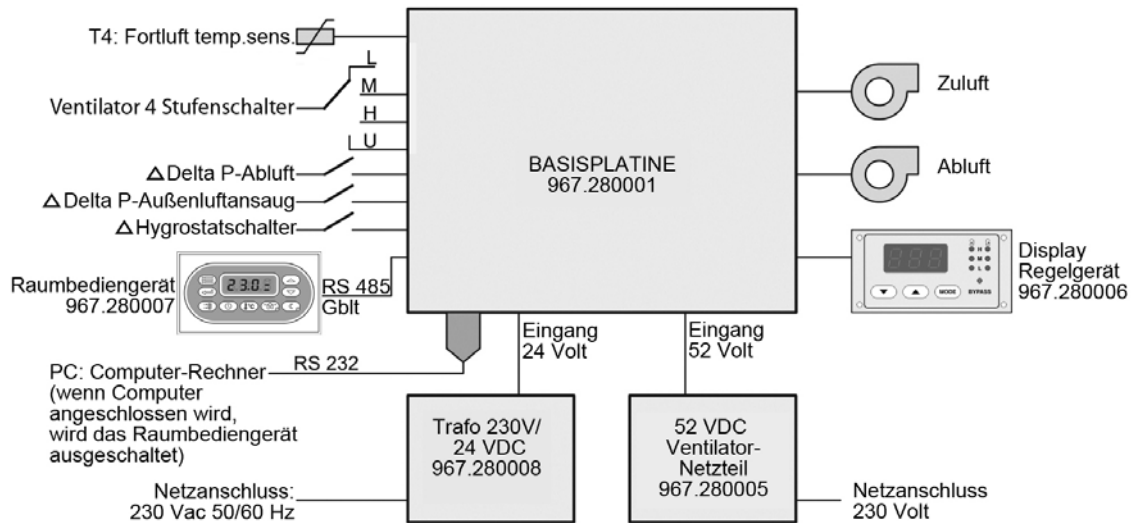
T4: Fortluft temp.sens.

L
M
H
U

Ventilator 4 Stufenschalter

Δ Delta P-Abluft
Δ Delta P-Außenluftansaug
Δ Hygrostatschalter

Raumbediengerät 967.280007

23.0

RS 485 Gblt

BASISPLATINE 967.280001

Zuluft

Abluft

Display Regelgerät 967.280006

MODE

BYPASS

PC: Computer-Rechner (wenn Computer angeschlossen wird, wird das Raumbediengerät ausgeschaltet)

RS 232

Eingang 24 Volt

Eingang 52 Volt

Trafo 230V/ 24 VDC 967.280008

52 VDC Ventilator-Netzteil 967.280005

Netzanschluss: 230 Vac 50/60 Hz

Netzanschluss 230 Volt